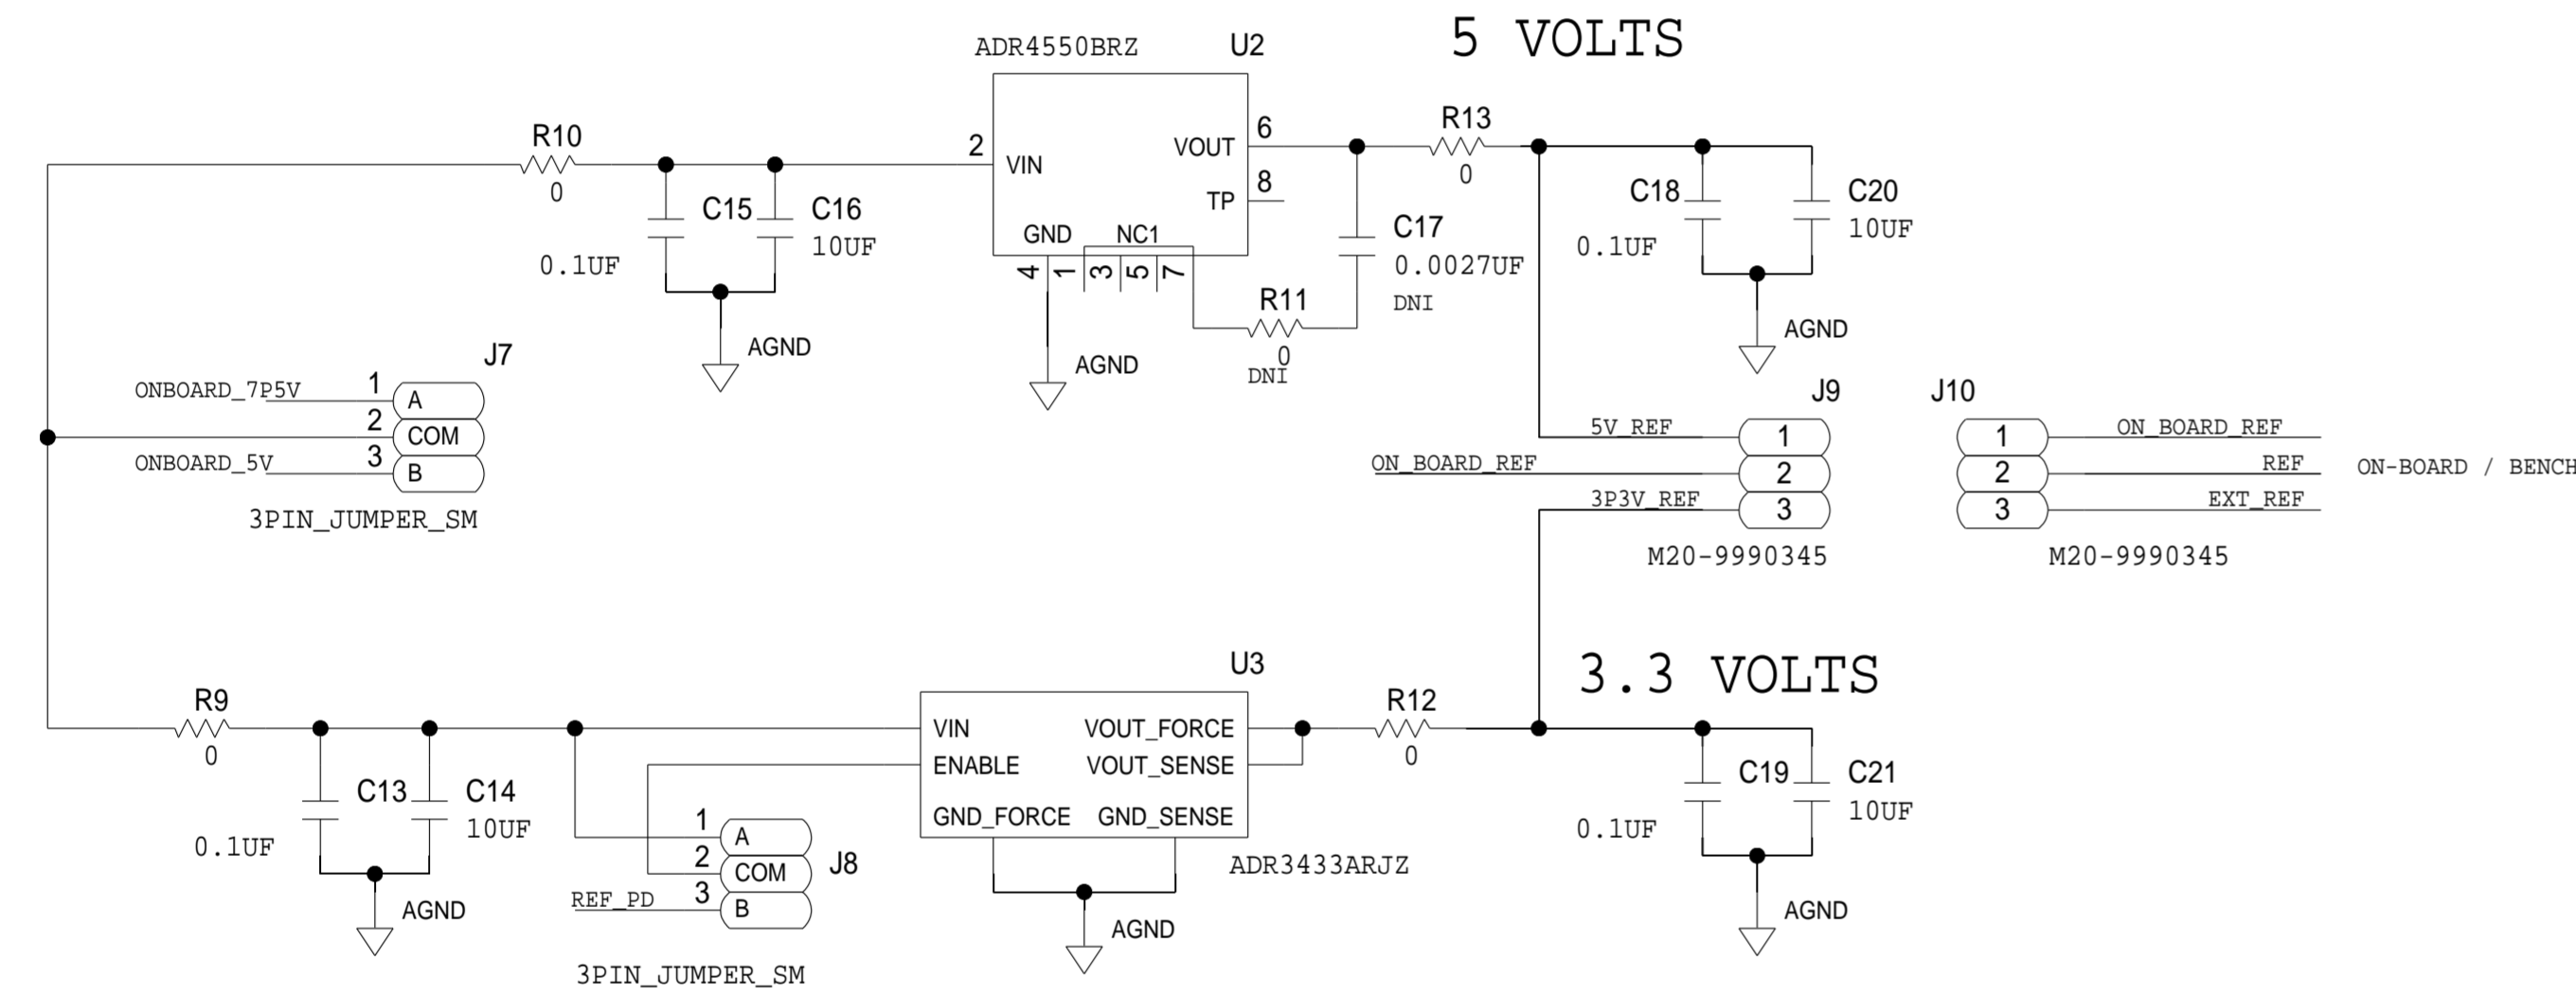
5 VOLTS

ADR4550BRZ U2

R10
0

C15 C16
0.1UF 10UF

AGND

2 VIN
VOUT 6
TP 8
GND NC1
4 1 3 5 7

AGND

R11
0
DNI

C17
0.0027UF
DNI

R13
0

C18 C20
0.1UF 10UF

AGND

J7
ONBOARD_7P5V 1 A
2 COM
ONBOARD_5V 3 B
3PIN_JUMPER_SM

J9
5V_REF 1
ON_BOARD_REF 2
3P3V_REF 3
M20-9990345

J10
1 ON_BOARD_REF
2 REF
3 EXT_REF
M20-9990345

ON-BOARD / BENCH

3.3 VOLTS

U3
VIN VOUT_FORCE
ENABLE VOUT_SENSE
GND_FORCE GND_SENSE
ADR3433ARJZ

AGND

R9
0

C13 C14
0.1UF 10UF

AGND

1 A
2 COM J8
REF_PD 3 B
3PIN_JUMPER_SM

R12
0

C19 C21
0.1UF 10UF

AGND